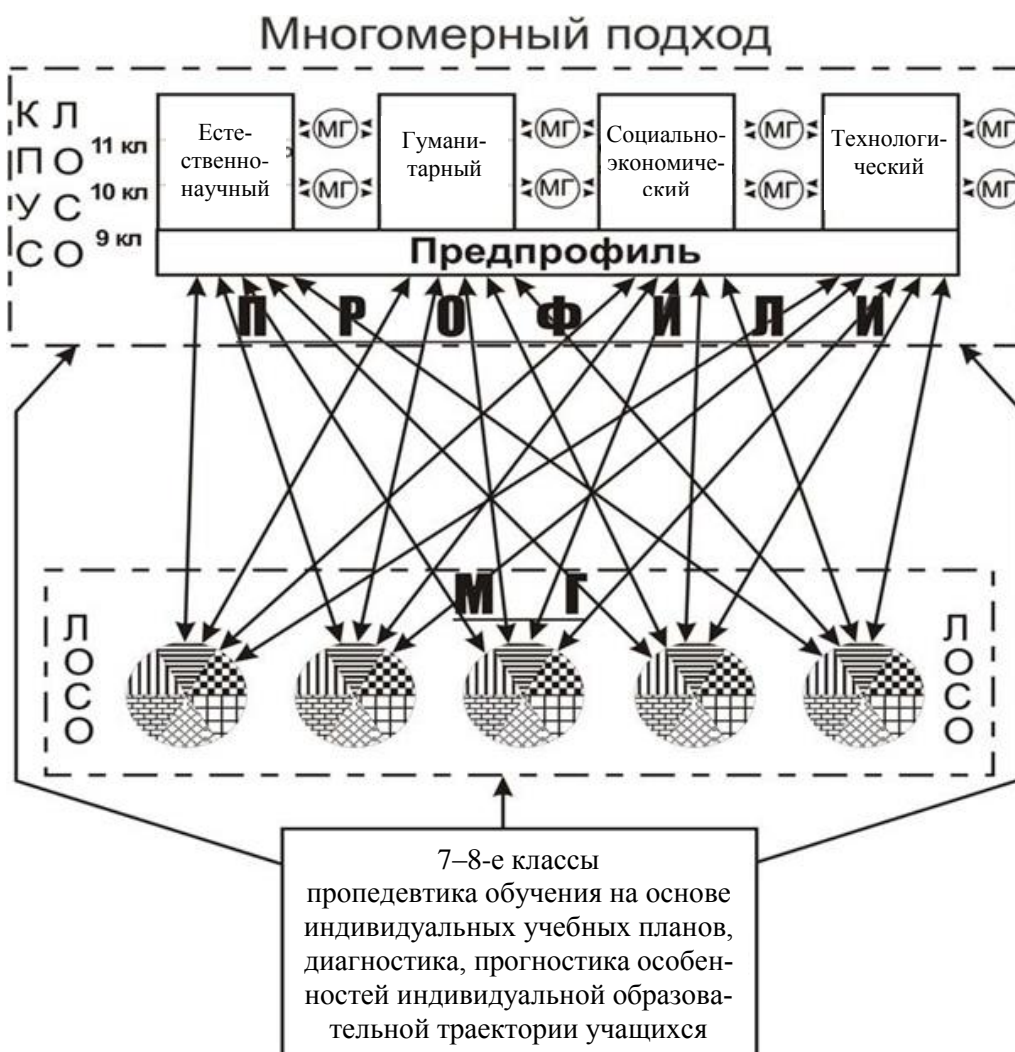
Многомерный подход

К Л
П О
У С
С О

11 кл
10 кл
9 кл

Естественнонаучный

МГ
МГ

Гуманитарный

МГ
МГ

Социально-экономический

МГ
МГ

Технологический

МГ
МГ

Предпрофиль

П Р О Ф И Л И

М Г

Л
О
С
О

Л
О
С
О

7–8-е классы
пропедевтика обучения на основе индивидуальных учебных планов, диагностика, прогностика особенностей индивидуальной образовательной траектории учащихся